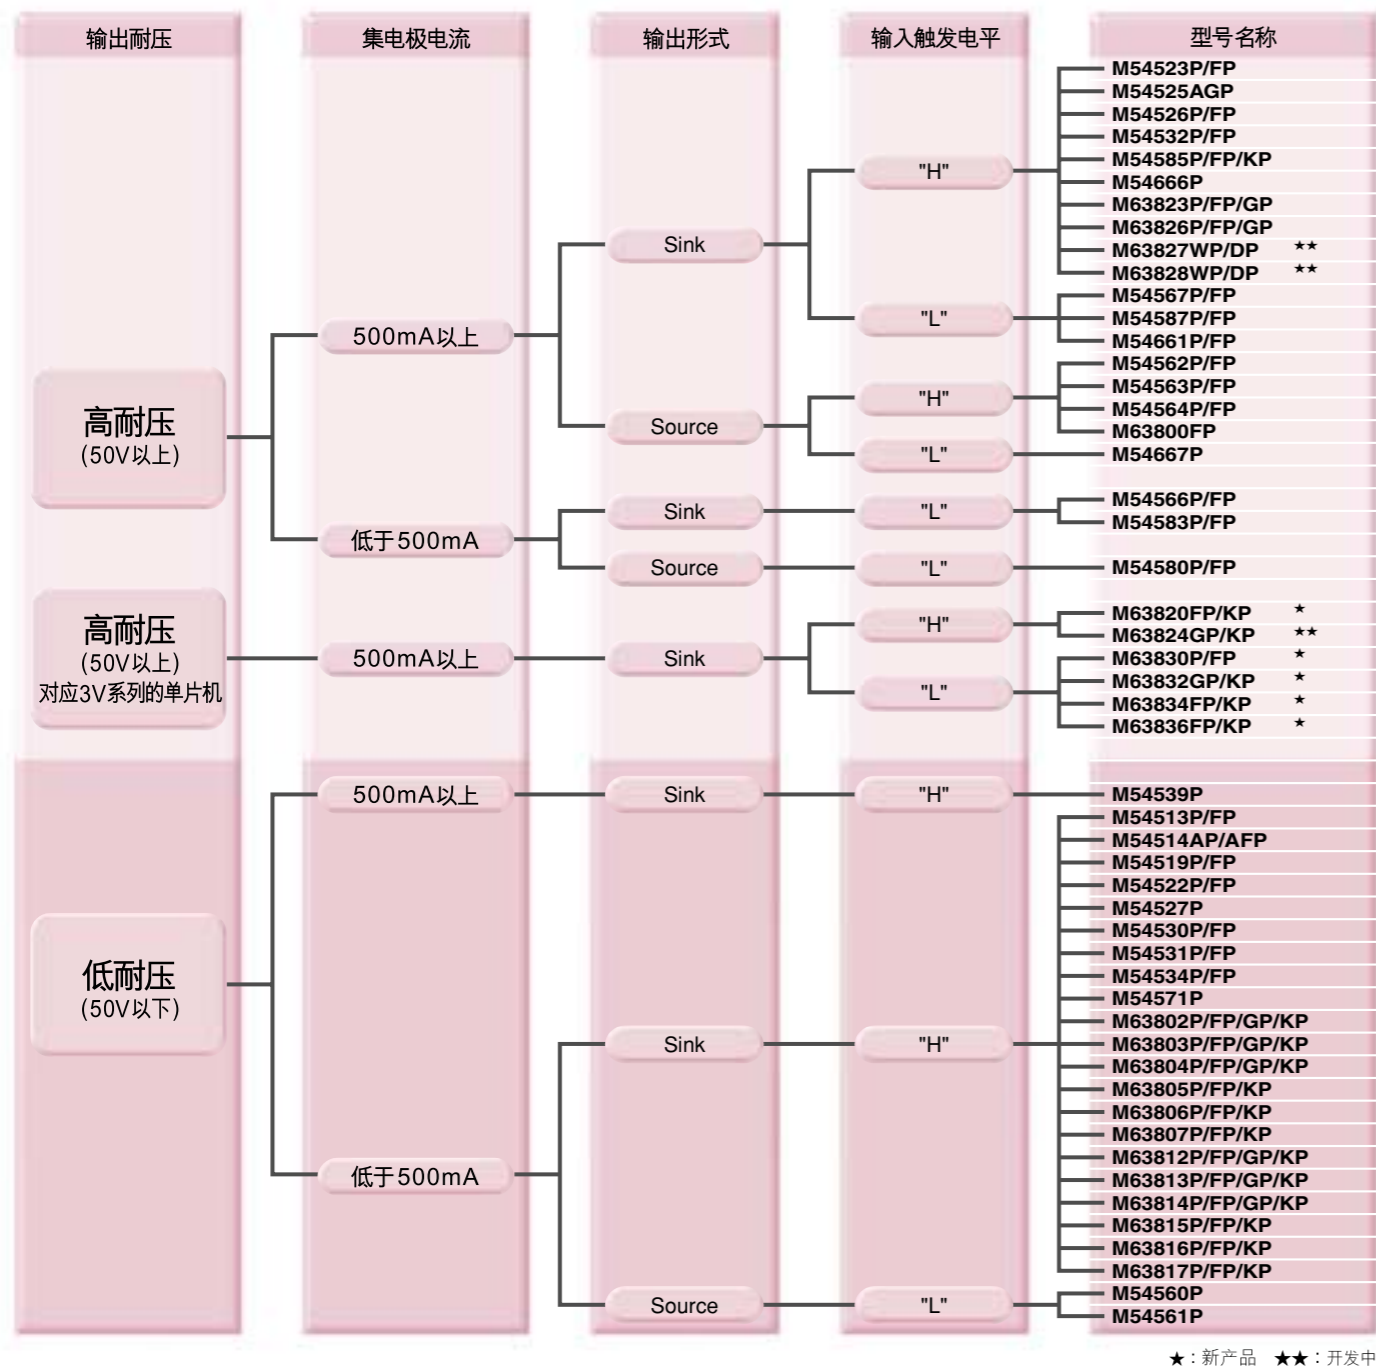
输出耐压
集电极电流
输出形式
输入触发电平
型号名称

高耐压
(50V以上)

500mA以上
Sink
"H"
M54523P/FP
M54525AGP
M54526P/FP
M54532P/FP
M54585P/FP/KP
M54666P
M63823P/FP/GP
M63826P/FP/GP
M63827WP/DP ★★
M63828WP/DP ★★
"L"
M54567P/FP
M54587P/FP
M54661P/FP
Source
"H"
M54562P/FP
M54563P/FP
M54564P/FP
M63800FP
"L"
M54667P

低于500mA
Sink
"L"
M54566P/FP
M54583P/FP
Source
"L"
M54580P/FP

高耐压
(50V以上)
对应3V系列的单片机

500mA以上
Sink
"H"
M63820FP/KP ★
M63824GP/KP ★★
"L"
M63830P/FP ★
M63832GP/KP ★
M63834FP/KP ★
M63836FP/KP ★

低耐压
(50V以下)

500mA以上
Sink
"H"
M54539P

低于500mA
Sink
"H"
M54513P/FP
M54514AP/AFP
M54519P/FP
M54522P/FP
M54527P
M54530P/FP
M54531P/FP
M54534P/FP
M54571P
M63802P/FP/GP/KP
M63803P/FP/GP/KP
M63804P/FP/GP/KP
M63805P/FP/KP
M63806P/FP/KP
M63807P/FP/KP
M63812P/FP/GP/KP
M63813P/FP/GP/KP
M63814P/FP/GP/KP
M63815P/FP/KP
M63816P/FP/KP
M63817P/FP/KP
Source
"L"
M54560P
M54561P

★：新产品 ★★：开发中